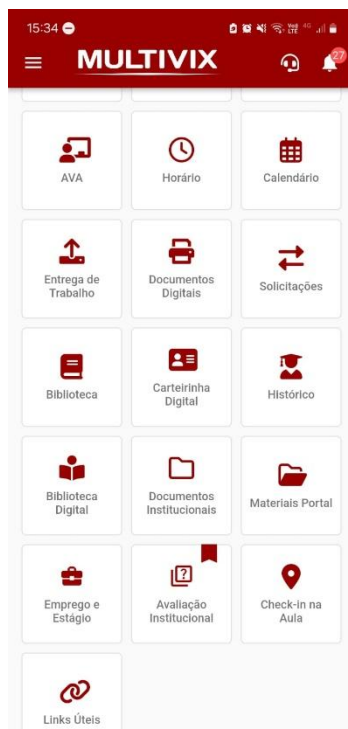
15:34

MULTIVIX

27

AVA

Horário

Calendário

Entrega de Trabalho

Documentos Digitais

Solicitações

Biblioteca

Carteirinha Digital

Histórico

Biblioteca Digital

Documentos Institucionais

Materiais Portal

Emprego e Estágio

Avaliação Institucional

Check-in na Aula

Links Úteis